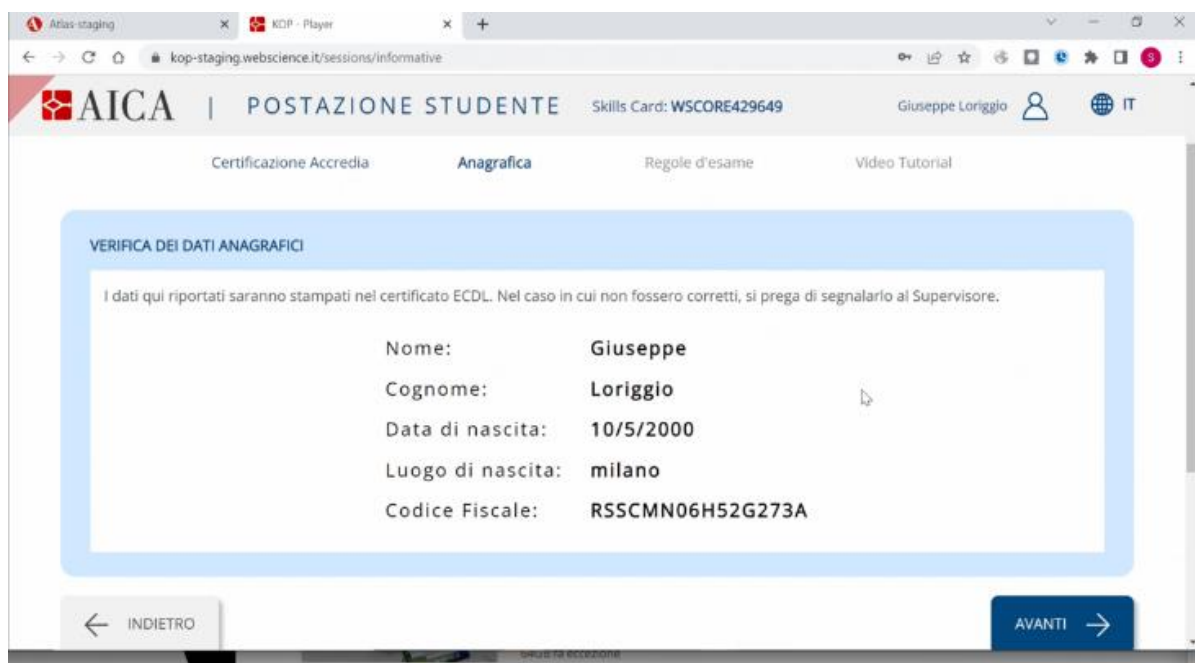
Atlas-staging × KOP - Player × +

kop-staging.webscience.it/sessions/informative

AICA | POSTAZIONE STUDENTE Skills Card: WSCORE429649 Giuseppe Loriggio IT

Certificazione Accredia Anagrafica Regole d'esame Video Tutorial

VERIFICA DEI DATI ANAGRAFICI

I dati qui riportati saranno stampati nel certificato ECDL. Nel caso in cui non fossero corretti, si prega di segnalarlo al Supervisore.

Nome: Giuseppe
Cognome: Loriggio
Data di nascita: 10/5/2000
Luogo di nascita: milano
Codice Fiscale: RSSCMN06H52G273A

INDIETRO

AVANTI

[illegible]